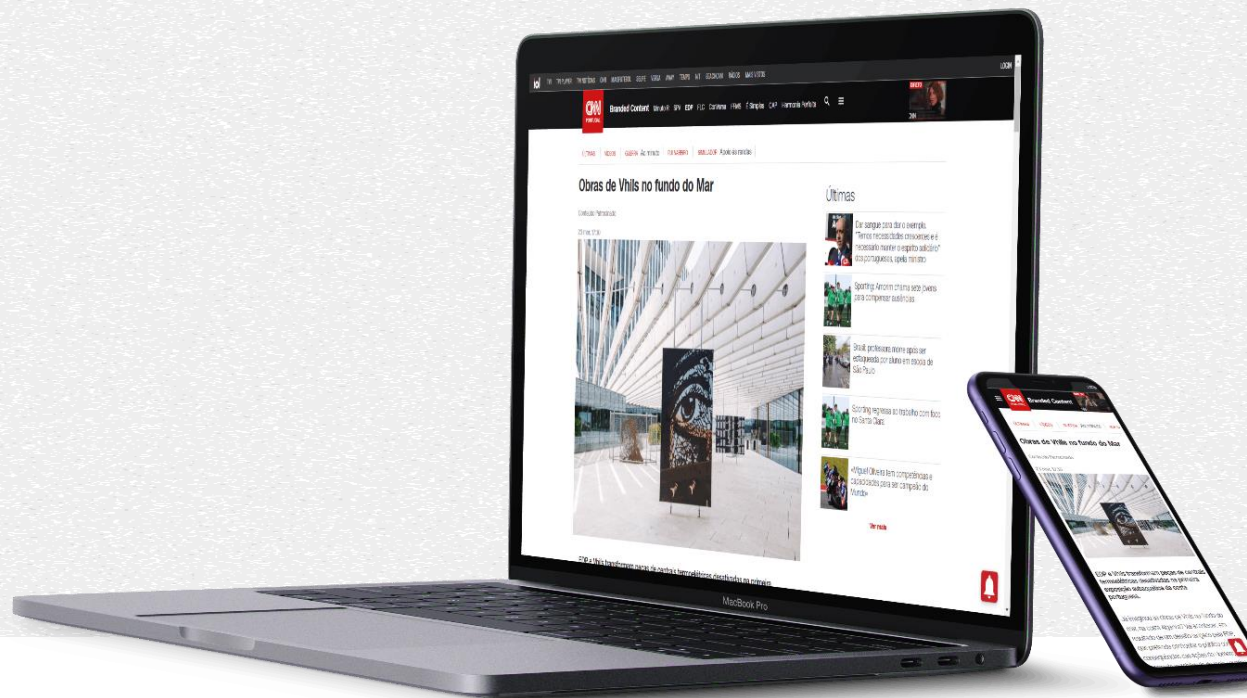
iol

CNN PORTUGAL

Branded Content

DIRETO

Obras de Vhils no fundo do Mar

Conteúdo Patrocinado

Últimas

Dar sangue para dar o exemplo. "Temos necessidades crescentes e é necessário manter o espírito solidário" dos portugueses, apela ministro

Sporting: Amorim chama sete juvenis para compensar ausências

Brasil: professora morre após ser esfaqueada por aluno em escola de São Paulo

Sporting regressa ao trabalho com foco no Santa Clara

«Miguel Oliveira tem competências e capacidades para ser campeão do Mundo»

Ver mais

EDP e Vhils transformam peças de centrais termoelétricas desativadas em criações

MacBook Pro

CNN Branded Content

Obras de Vhils no fundo do Mar